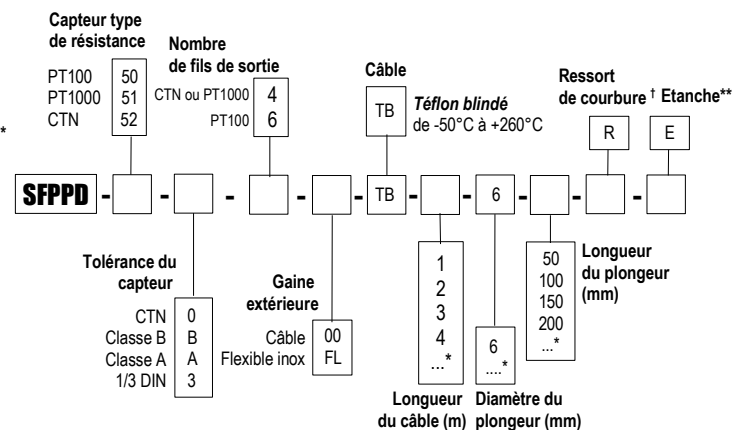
Capteur type de résistance

| | |
|---|---|
| PT100 | 50 |
| PT1000 | 51 |
| CTN | 52 |

Nombre de fils de sortie

| | |
|---|---|
| CTN ou PT1000 | 4 |
| PT100 | 6 |

Câble

TB *Téflon blindé* de -50°C à +260°C

Ressort de courbure † R

Etanche** E

*

SFPPD - - - - - TB - - 6 - - -

Tolérance du capteur

| | |
|---|---|
| CTN | 0 |
| Classe B | B |
| Classe A | A |
| 1/3 DIN | 3 |

Gaine extérieure

| | |
|---|---|
| Câble | 00 |
| Flexible inox | FL |

1
2
3
4
...*

Longueur du câble (m)

6
....*

Diamètre du plongeur (mm)

50
100
150
200
...*

Longueur du plongeur (mm)